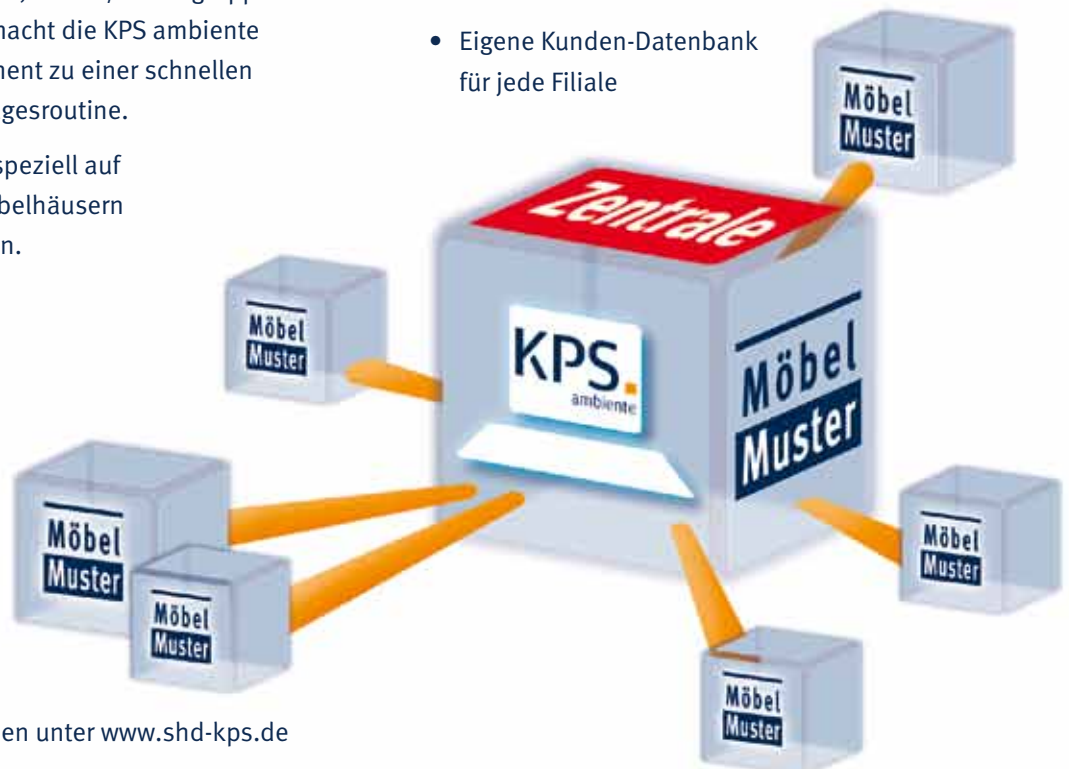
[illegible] macht die KPS ambiente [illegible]ment zu einer schnellen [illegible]gesroutine.

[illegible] speziell auf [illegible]belhäusern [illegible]n.

• Eigene Kunden-Datenbank für jede Filiale

Zentrale

KPS. ambiente

Möbel Muster

Möbel Muster

Möbel Muster

Möbel Muster

Möbel Muster

Möbel Muster

Möbel Muster

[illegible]en unter www.shd-kps.de